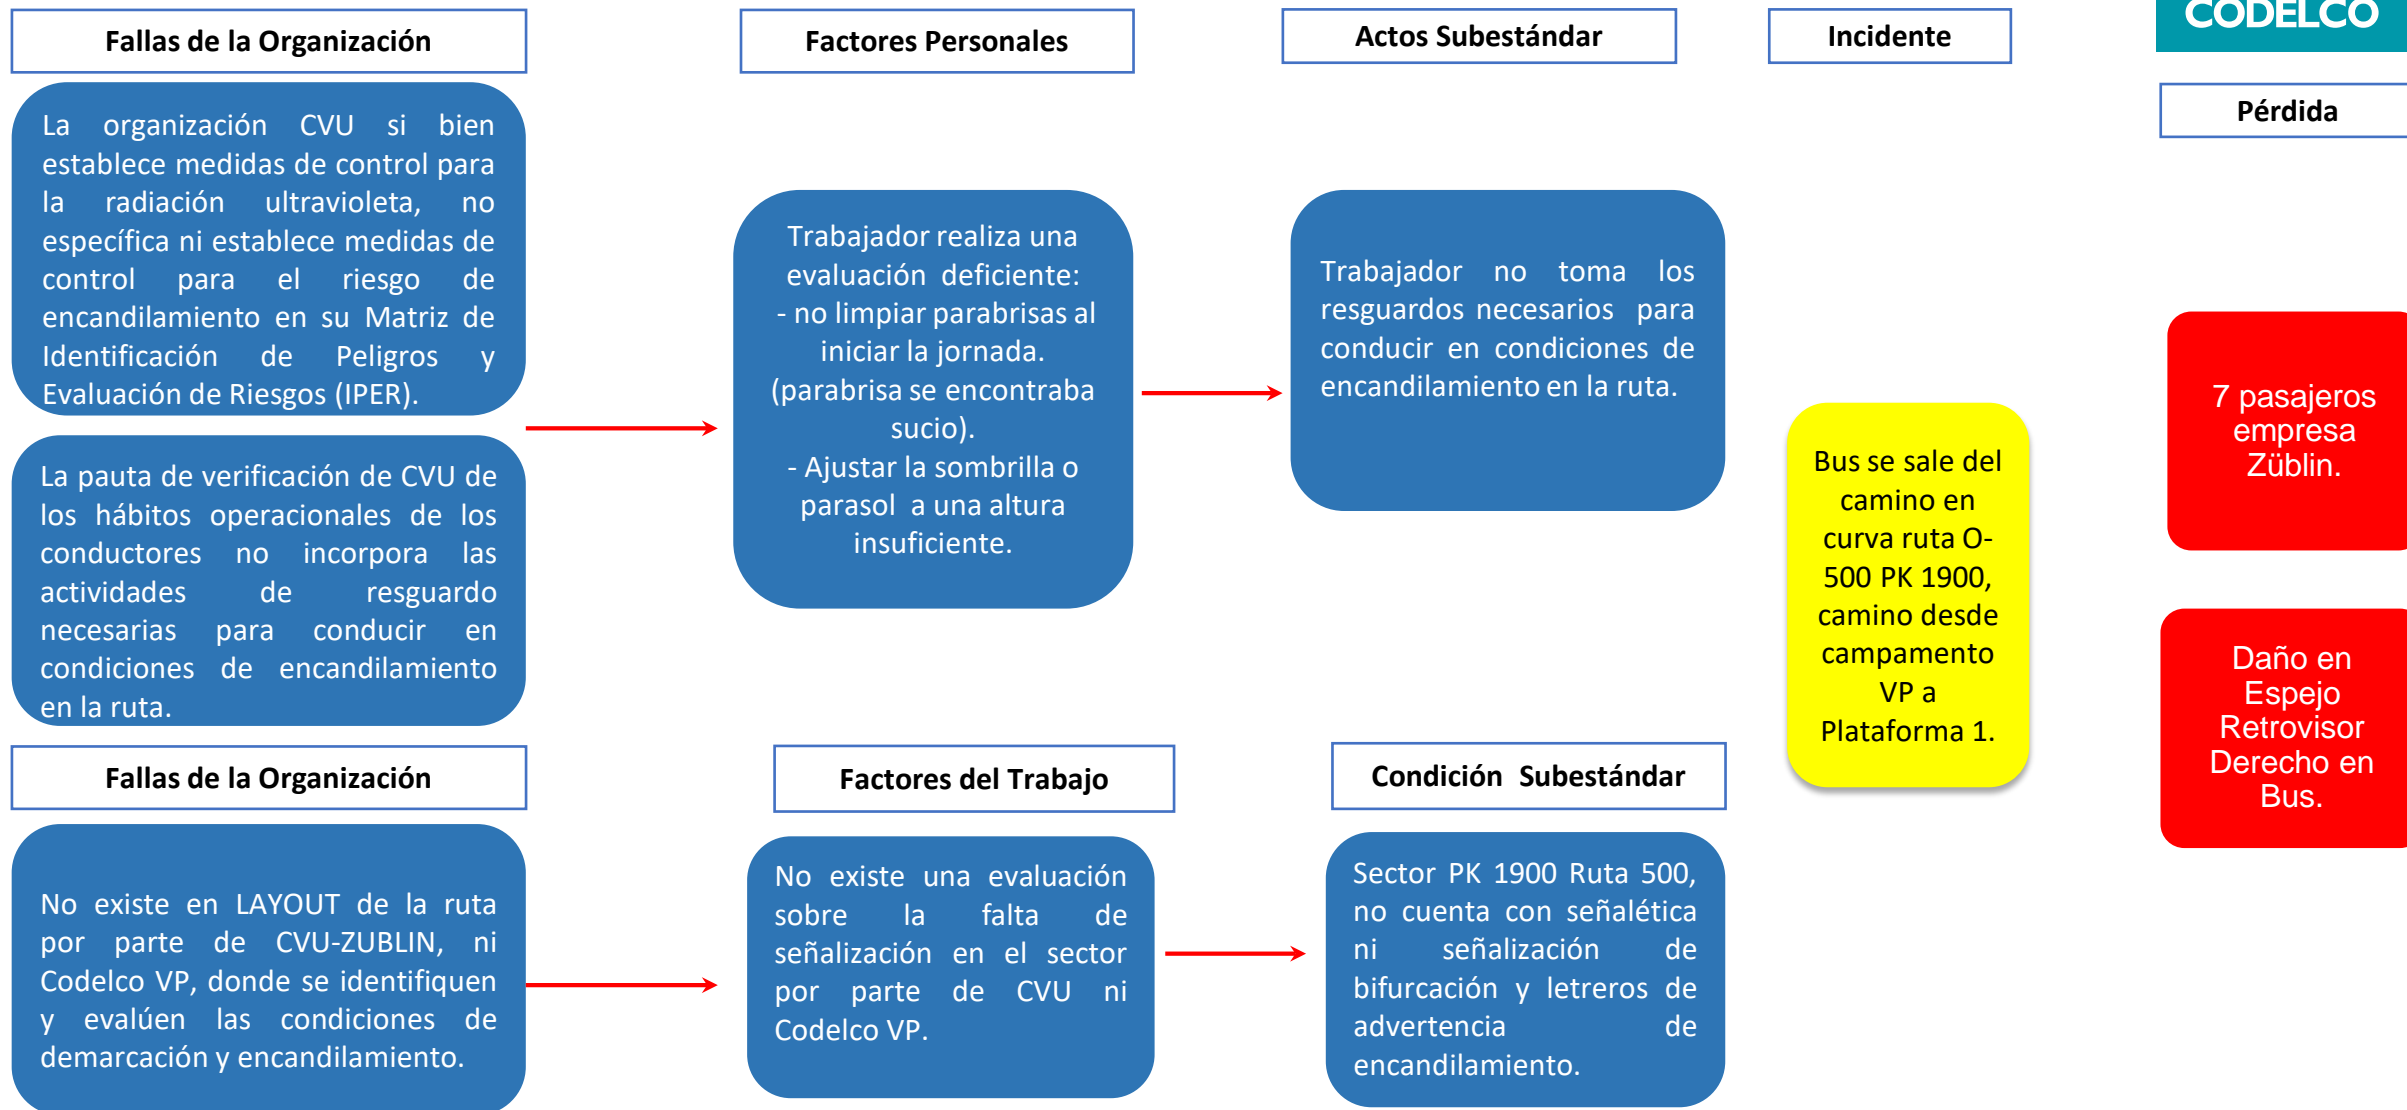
Fallas de la Organización

Factores Personales

Actos Subestándar

Incidente

CODELCO

Pérdida

La organización CVU si bien establece medidas de control para la radiación ultravioleta, no específica ni establece medidas de control para el riesgo de encandilamiento en su Matriz de Identificación de Peligros y Evaluación de Riesgos (IPER).

La pauta de verificación de CVU de los hábitos operacionales de los conductores no incorpora las actividades de resguardo necesarias para conducir en condiciones de encandilamiento en la ruta.

Trabajador realiza una evaluación deficiente:
- no limpiar parabrisas al iniciar la jornada. (parabrisa se encontraba sucio).
- Ajustar la sombrilla o parasol a una altura insuficiente.

Trabajador no toma los resguardos necesarios para conducir en condiciones de encandilamiento en la ruta.

Bus se sale del camino en curva ruta O-500 PK 1900, camino desde campamento VP a Plataforma 1.

7 pasajeros empresa Züblin.

Daño en Espejo Retrovisor Derecho en Bus.

Fallas de la Organización

Factores del Trabajo

Condición Subestándar

No existe en LAYOUT de la ruta por parte de CVU-ZUBLIN, ni Codelco VP, donde se identifiquen y evalúen las condiciones de demarcación y encandilamiento.

No existe una evaluación sobre la falta de señalización en el sector por parte de CVU ni Codelco VP.

Sector PK 1900 Ruta 500, no cuenta con señalética ni señalización de bifurcación y letreros de advertencia de encandilamiento.